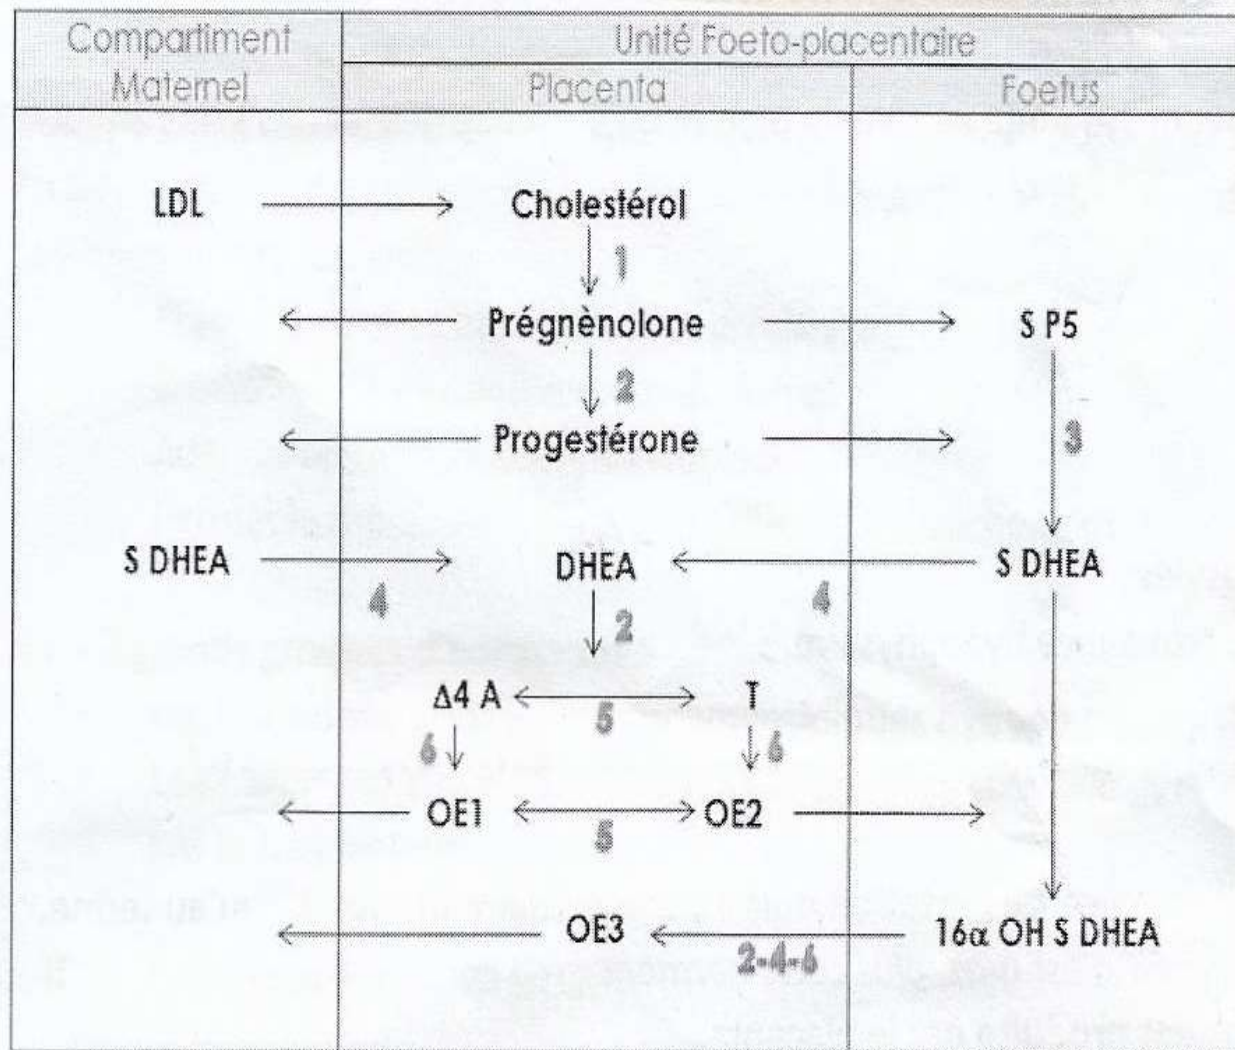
| Compartiment Maternel | Unité Foeto-placentaire | |
|---|---|---|
| | Placenta | Foetus |

LDL → Cholestérol

1

Prégnènolone → S P5

2

Progestérone

3

S DHEA → DHEA ← S DHEA

4 2 4

Δ4 A ↔ T

5

6 6

OE1 ↔ OE2

5

OE3 ← 16α OH S DHEA

2-4-6